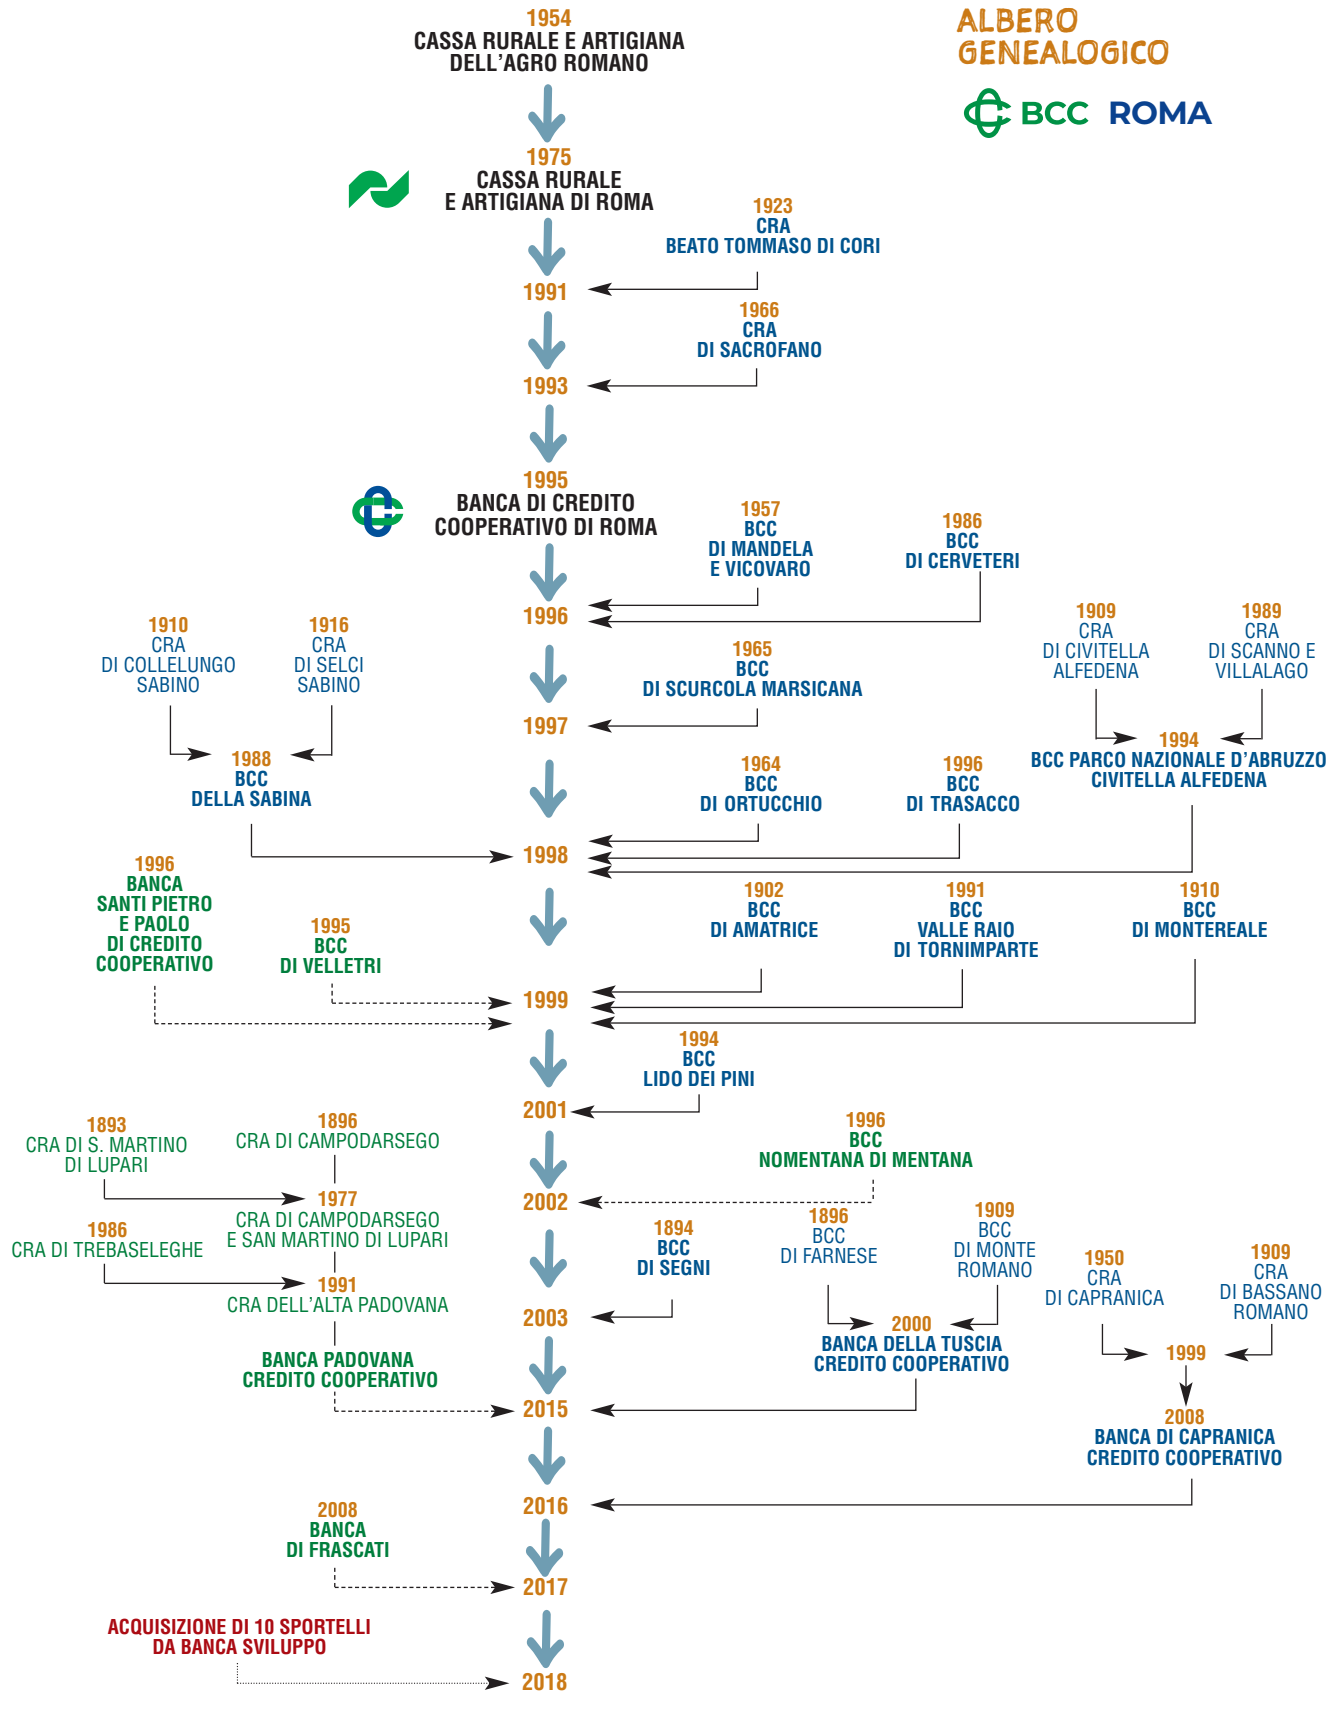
ALBERO GENEALOGICO

BCC ROMA

1954
CASSA RURALE E ARTIGIANA DELL'AGRO ROMANO

1975
CASSA RURALE E ARTIGIANA DI ROMA

1923
CRA
BEATO TOMMASO DI CORI

1991

1966
CRA
DI SACROFANO

1993

1995
BANCA DI CREDITO COOPERATIVO DI ROMA

1957
BCC
DI MANDELA E VICOVARO

1986
BCC
DI CERVETERI

1996

1910
CRA
DI COLLELUNGO SABINO

1916
CRA
DI SELCI SABINO

1965
BCC
DI SCURCOLA MARSICANA

1909
CRA
DI CIVITELLA ALFEDENA

1989
CRA
DI SCANNO E VILLALAGO

1997

1988
BCC
DELLA SABINA

1994
BCC PARCO NAZIONALE D'ABRUZZO CIVITELLA ALFEDENA

1964
BCC
DI ORTUCCHIO

1996
BCC
DI TRASACCO

1998

1996
BANCA SANTI PIETRO E PAOLO DI CREDITO COOPERATIVO

1995
BCC
DI VELLETRI

1902
BCC
DI AMATRICE

1991
BCC
VALLE RAIO DI TORNIMPARTE

1910
BCC
DI MONTEREALE

1999

1994
BCC
LIDO DEI PINI

2001

1893
CRA DI S. MARTINO DI LUPARI

1896
CRA DI CAMPODARSEGO

1996
BCC
NOMENTANA DI MENTANA

1977
CRA DI CAMPODARSEGO E SAN MARTINO DI LUPARI

2002

1986
CRA DI TREBASELEGHE

1991
CRA DELL'ALTA PADOVANA

1894
BCC
DI SEGNI

1896
BCC
DI FARNESE

1909
BCC
DI MONTE ROMANO

1950
CRA
DI CAPRANICA

1909
CRA
DI BASSANO ROMANO

2003

2000
BANCA DELLA TUSCIA CREDITO COOPERATIVO

1999

BANCA PADOVANA CREDITO COOPERATIVO

2015

2008
BANCA DI CAPRANICA CREDITO COOPERATIVO

2016

2008
BANCA DI FRASCATI

2017

ACQUISIZIONE DI 10 SPORTELLI DA BANCA SVILUPPO

2018